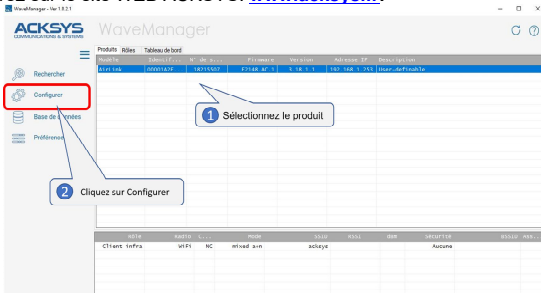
WaveManager - Ver 1.9.2.1

ACKSYS COMMUNICATIONS & SYSTEMS

WaveManager

Rechercher

Configurer

Base de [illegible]nées

Préféren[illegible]

Produits Rôles Tableau de bord

| Modèle | Identif... | N° de s... | Firmware | Version | Adresse IP | Description |
|---|---|---|---|---|---|---|
| AirLink | 0000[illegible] | 1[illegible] | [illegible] | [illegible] | 192.168.1.253 | User-definable |

1 Sélectionnez le produit

2 Cliquez sur Configurer

| Rôle | Radio | L... | Mode | SSID | RSSI | dBm | Sécurité | SSID ma... |
|---|---|---|---|---|---|---|---|---|
| Client infra | WIFI | NC | mixed a+n | acksys | | | Aucune | |